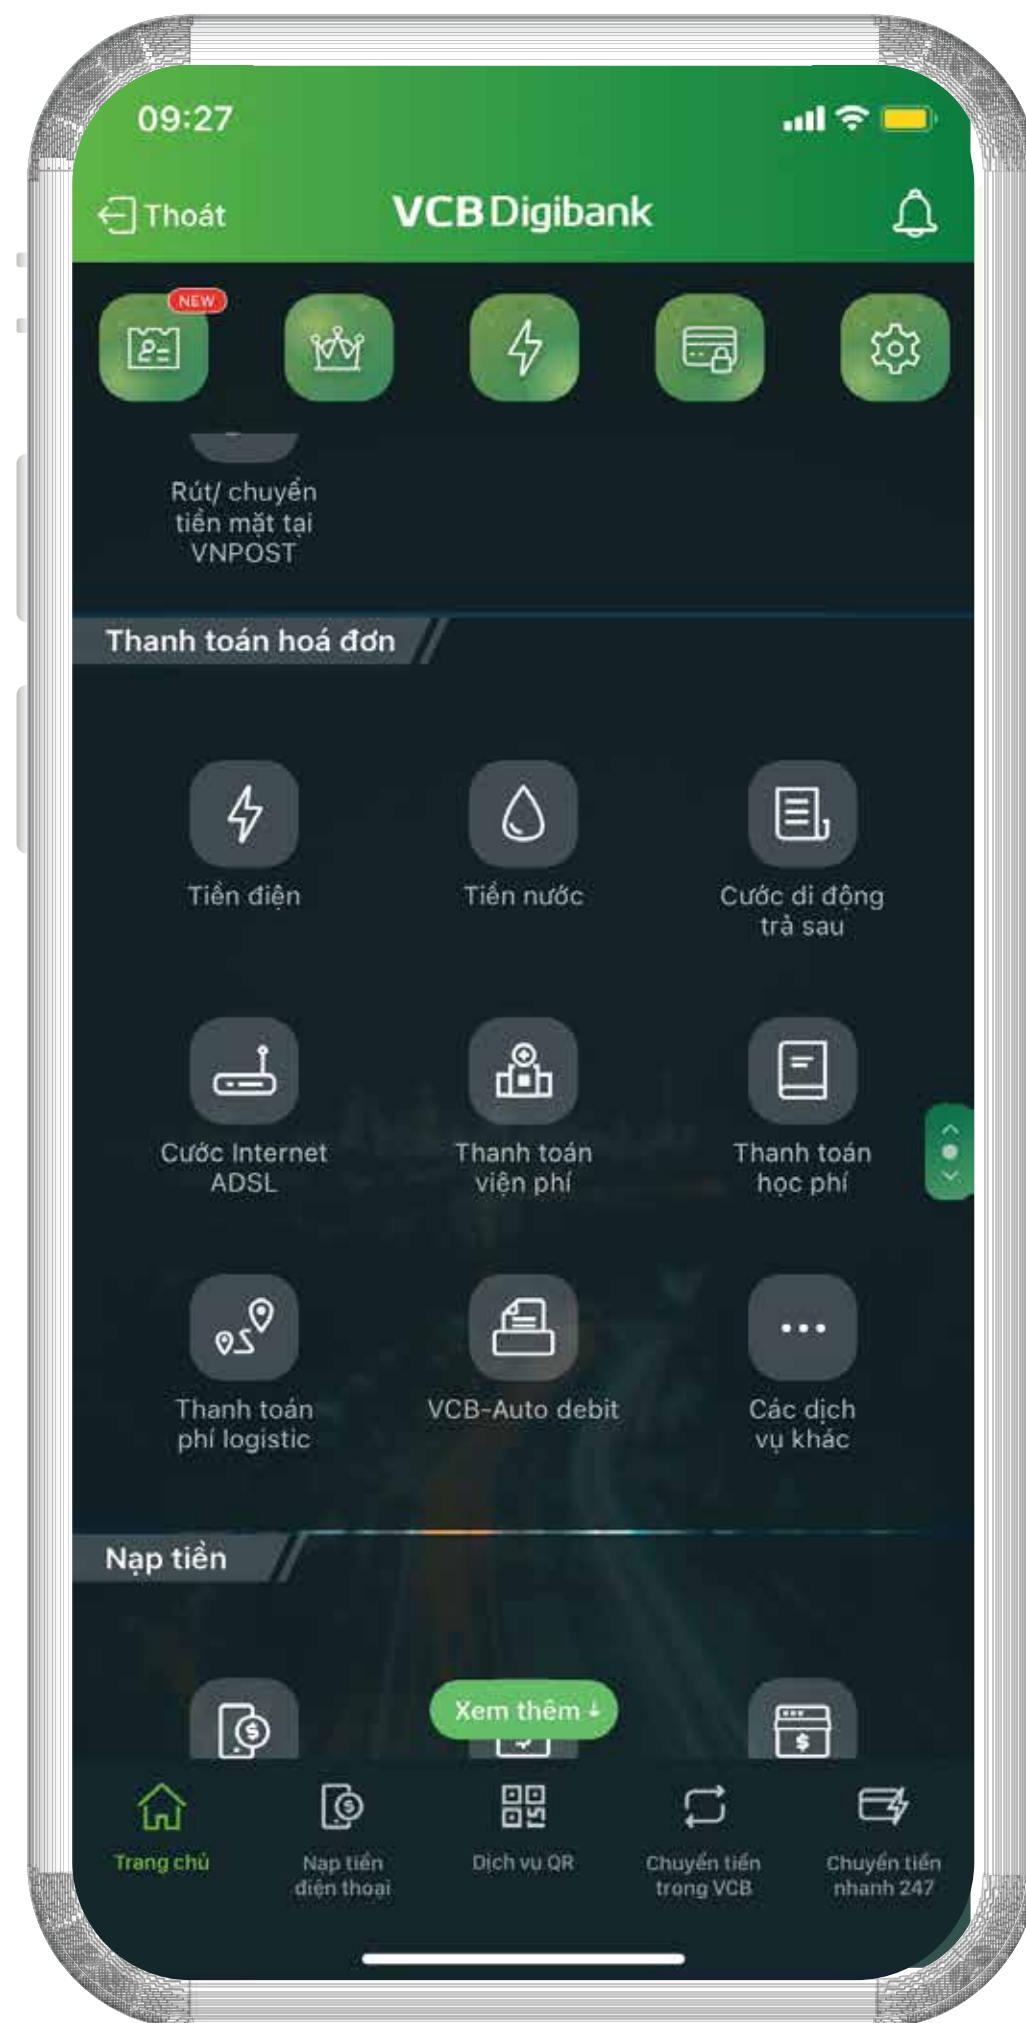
09:27

Thoát

VCB Digibank

NEW

Rút/ chuyển tiền mặt tại VNPOST

Thanh toán hoá đơn

Tiền điện

Tiền nước

Cước di động trả sau

Cước Internet ADSL

Thanh toán viện phí

Thanh toán học phí

Thanh toán phí logistic

VCB-Auto debit

Các dịch vụ khác

Nạp tiền

Xem thêm

Trang chủ

Nạp tiền điện thoại

Dịch vụ QR

Chuyển tiền trong VCB

Chuyển tiền nhanh 247